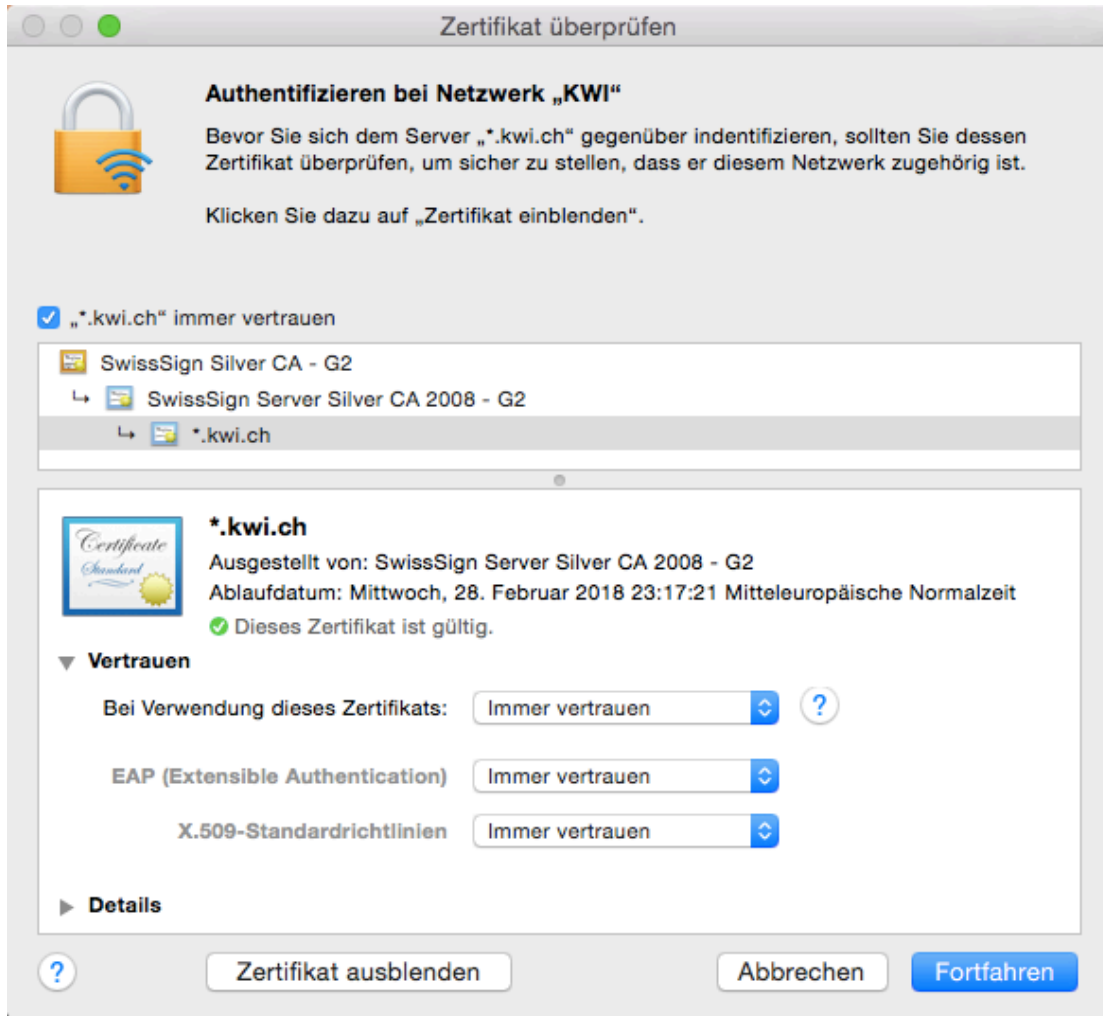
Zertifikat überprüfen

Authentifizieren bei Netzwerk „KWI“

Bevor Sie sich dem Server „*.kwi.ch“ gegenüber indentifizieren, sollten Sie dessen Zertifikat überprüfen, um sicher zu stellen, dass er diesem Netzwerk zugehörig ist.

Klicken Sie dazu auf „Zertifikat einblenden“.

„*.kwi.ch“ immer vertrauen

SwissSign Silver CA - G2
↳ SwissSign Server Silver CA 2008 - G2
↳ *.kwi.ch

Certificate Standard

*.kwi.ch
Ausgestellt von: SwissSign Server Silver CA 2008 - G2
Ablaufdatum: Mittwoch, 28. Februar 2018 23:17:21 Mitteleuropäische Normalzeit
Dieses Zertifikat ist gültig.

Vertrauen

Bei Verwendung dieses Zertifikats: Immer vertrauen ?

EAP (Extensible Authentication) Immer vertrauen

X.509-Standardrichtlinien Immer vertrauen

Details

? Zertifikat ausblenden Abbrechen Fortfahren